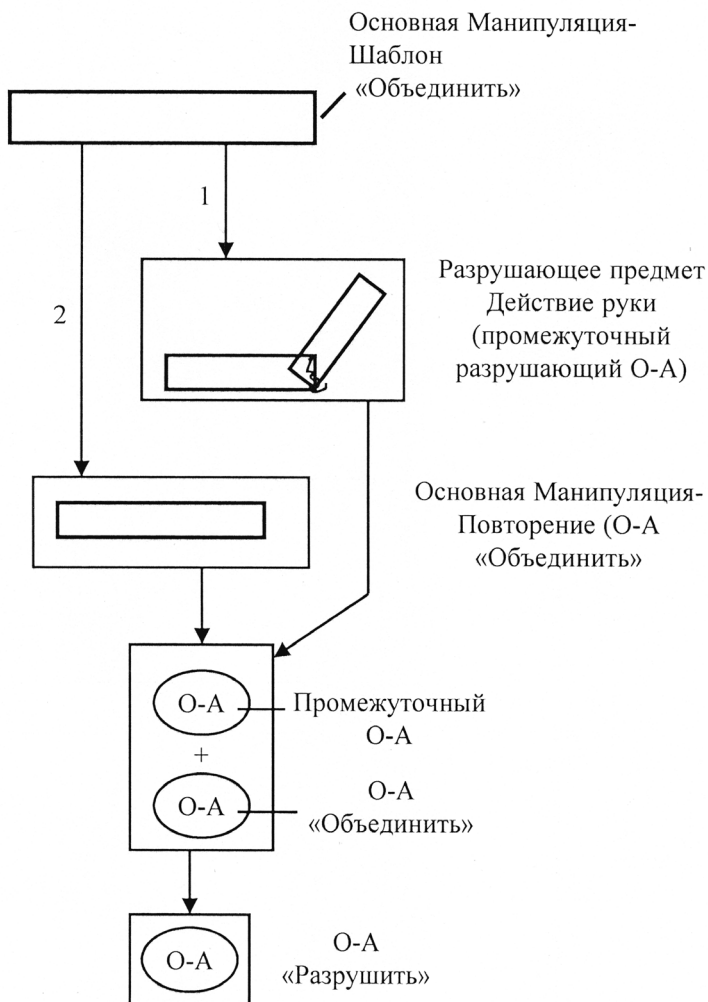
Основная Манипуляция-Шаблон «Объединить»

1

2

Разрушающее предмет Действие руки (промежуточный разрушающий О-А)

Основная Манипуляция-Повторение (О-А «Объединить»

О-А

Промежуточный О-А

+

О-А

О-А «Объединить»

О-А

О-А «Разрушить»